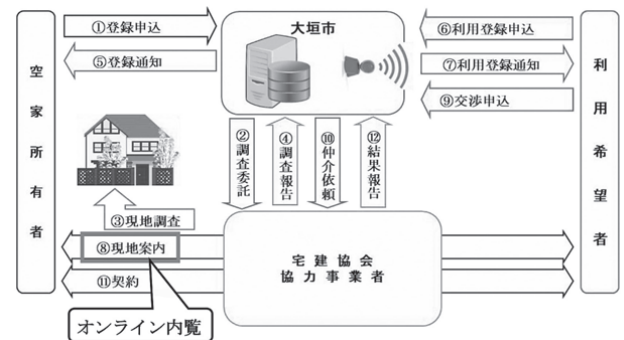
空家所有者

①登録申込

⑤登録通知

大垣市

⑥利用登録申込

⑦利用登録通知

⑨交渉申込

利用希望者

②調査委託

④調査報告

⑩仲介依頼

⑫結果報告

③現地調査

⑧現地案内

⑪契約

宅建協会
協力事業者

オンライン内覧